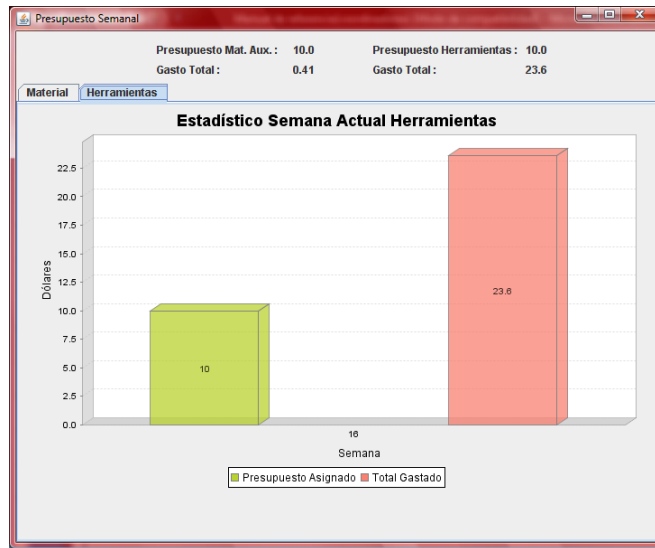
Presupuesto Semanal

Presupuesto Mat. Aux.: 10.0
Gasto Total: 0.41
Presupuesto Herramientas: 10.0
Gasto Total: 23.6

Material
Herramientas

Estadístico Semana Actual Herramientas

Dólares

22.5
20.0
17.5
15.0
12.5
10.0
7.5
5.0
2.5
0.0

10
23.6

16
Semana

Presupuesto Asignado
Total Gastado